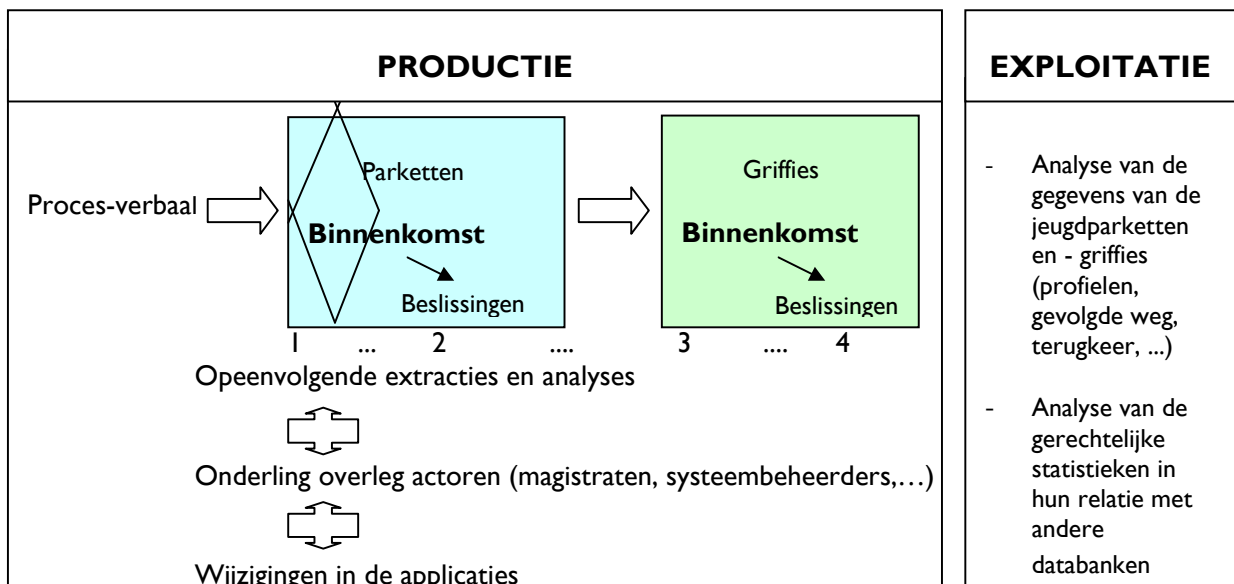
PRODUCTIE

Proces-verbaal

Parketten

Binnenkomst

Beslissingen

Griffies

Binnenkomst

Beslissingen

1 ... 2 .... 3 .... 4

Opeenvolgende extracties en analyses

Onderling overleg actoren (magistraten, systeembeheerders,…)

Wijzigingen in de applicaties

EXPLOITATIE

- Analyse van de gegevens van de jeugdparketten en - griffies (profielen, gevolgde weg, terugkeer, ...)

- Analyse van de gerechtelijke statistieken in hun relatie met andere databanken